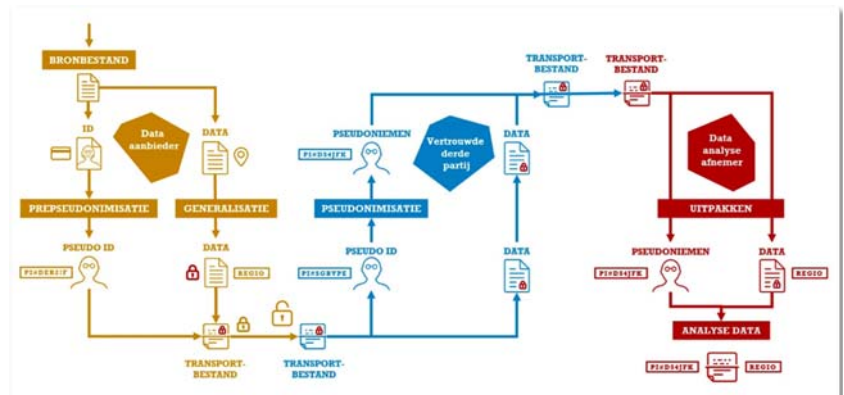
BRONBESTAND

ID

Data aanbieder

DATA

PREPSEUDONIMISATIE

GENERALISATIE

PSEUDO ID

PI#DERIJF

DATA

REGIO

TRANSPORT-BESTAND

TRANSPORT-BESTAND

PSEUDONIEMEN

PI#D54JFK

Vertrouwde derde partij

PSEUDONIMISATIE

PSEUDO ID

PI#SGBYPE

DATA

DATA

TRANSPORT-BESTAND

TRANSPORT-BESTAND

Data analyse afnemer

UITPAKKEN

PSEUDONIEMEN

PI#D54JFK

DATA

REGIO

ANALYSE DATA

PI#D54JFK

REGIO